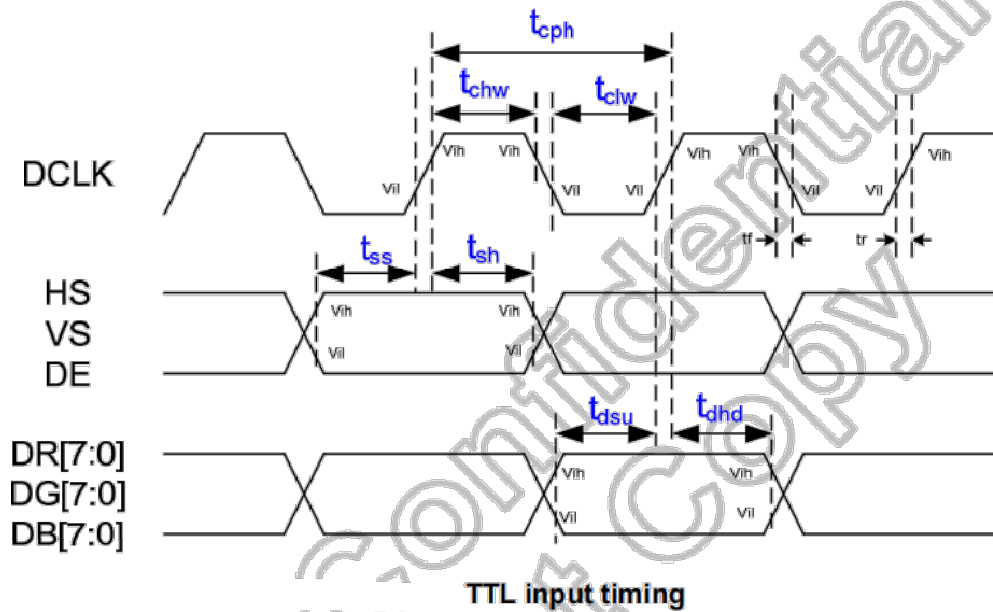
$t_{cph}$

$t_{chw}$

$t_{clw}$

DCLK

Vih Vih Vih Vih Vih

Vil Vil Vil Vil Vil

tf tr

$t_{ss}$

$t_{sh}$

HS
VS
DE

Vih Vih

Vil Vil

$t_{dsu}$

$t_{dhd}$

DR[7:0]
DG[7:0]
DB[7:0]

Vih Vih

Vil Vil

TTL input timing

Confidential Copy